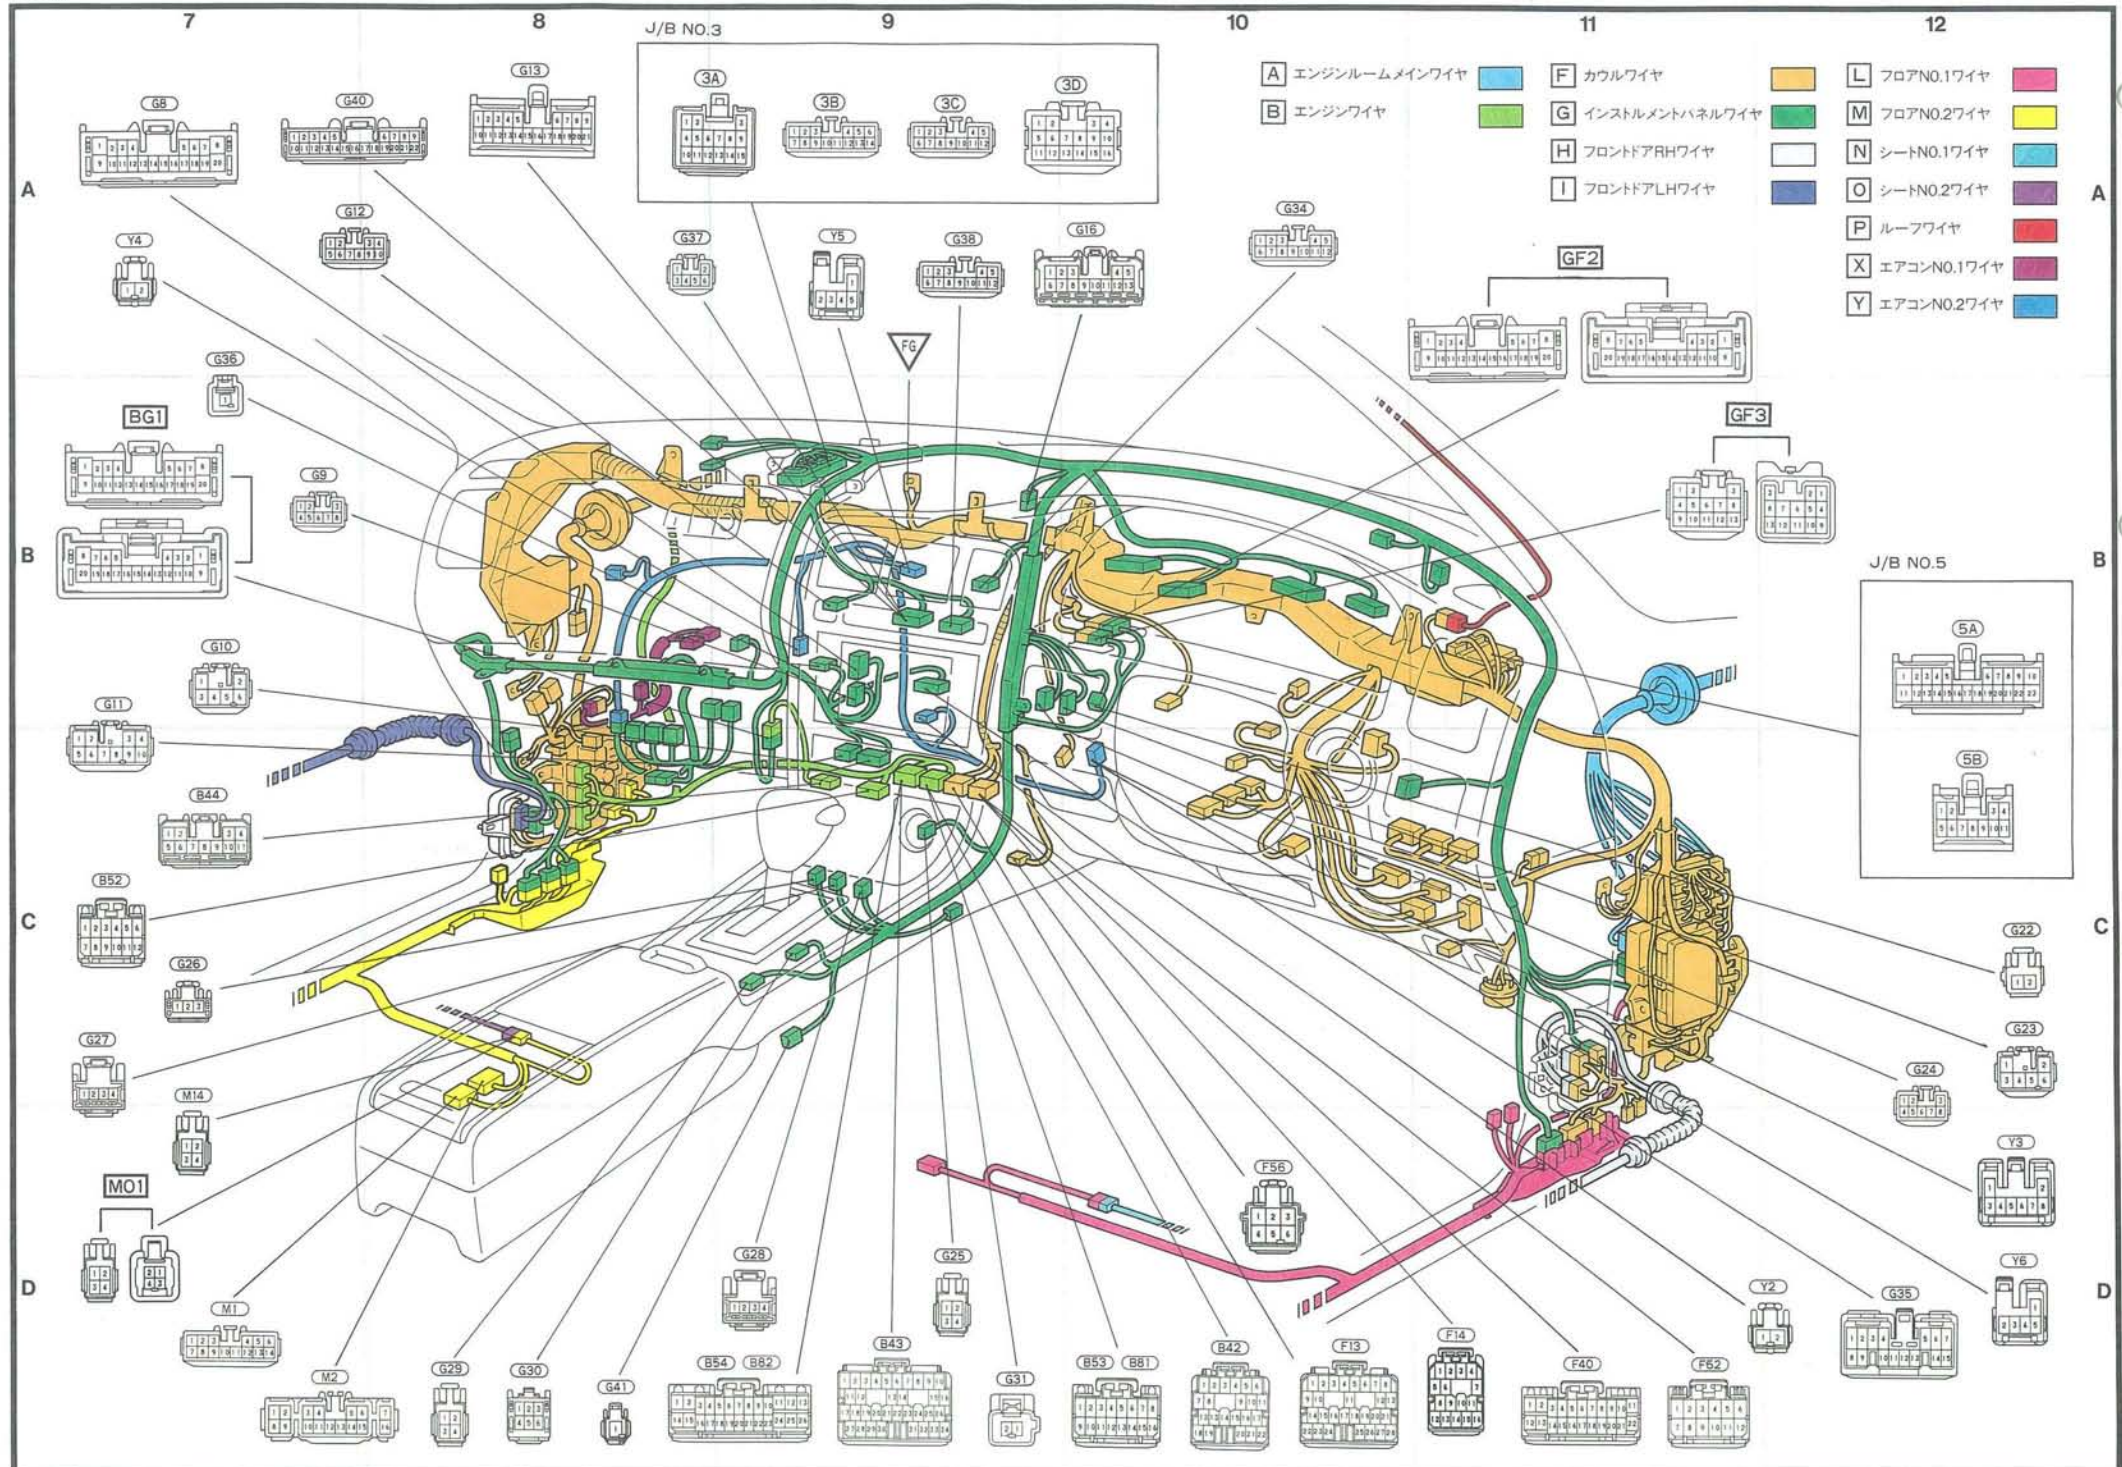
7 8 9 10 11 12

J/B NO.3

3A 3B 3C 3D

A エンジンルームメインワイヤ
B エンジンワイヤ
F カウルワイヤ
G インストルメントパネルワイヤ
H フロントドアRHワイヤ
I フロントドアLHワイヤ
L フロアNO.1ワイヤ
M フロアNO.2ワイヤ
N シートNO.1ワイヤ
O シートNO.2ワイヤ
P ルーフワイヤ
X エアコンNO.1ワイヤ
Y エアコンNO.2ワイヤ

A A

G8 G40 G13 G12 Y4 G37 Y5 G38 G16 G34 GF2 FG G36 BG1 G9 GF3

B B

J/B NO.5

5A 5B

G10 G11 B44 B52

C C

G26 G22 G27 G23 G24 M14 Y3 F56 MO1 Y6

D D

G28 G25 Y2 G35 M1 M2 G29 G30 G41 B54 B82 B43 G31 B53 B81 B42 F13 F14 F40 F62